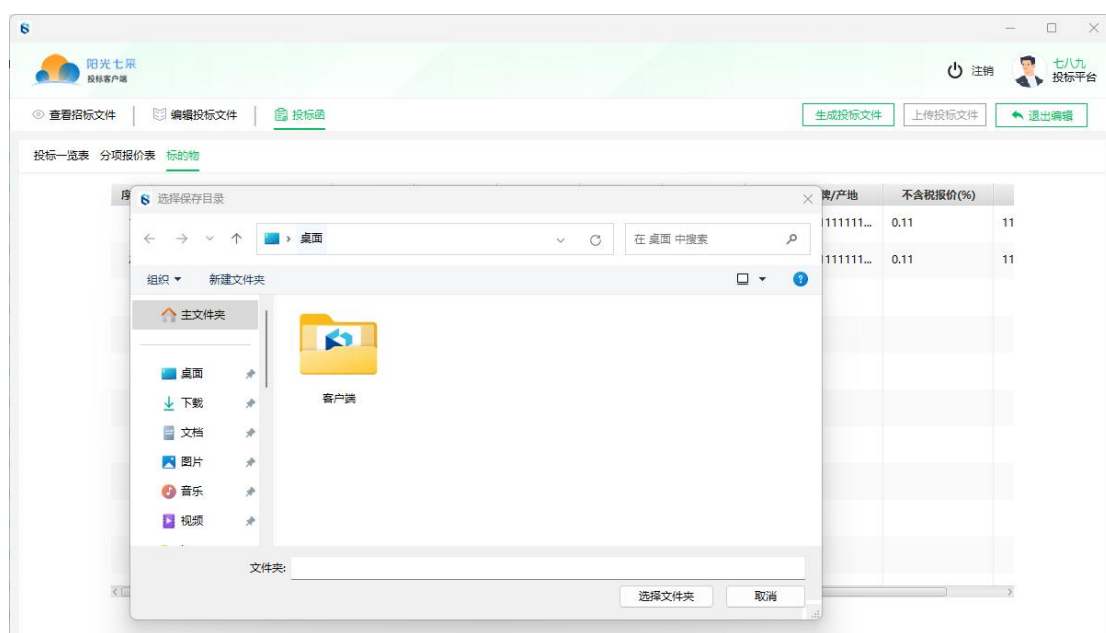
阳光七采
投标客户端

注销
七八九
投标平台

查看招标文件 | 编辑投标文件 | 投标函

生成投标文件 | 上传投标文件 | 退出编辑

投标一览表 分项报价表 标的物

| 序 | 牌/产地 | 不含税报价(%) | |
|---|---|---|---|
| | 1111111... | 0.11 | 11 |
| | 1111111... | 0.11 | 11 |

选择保存目录

桌面
在 桌面 中搜索

组织 ▾ 新建文件夹

主文件夹
桌面
下载
文档
图片
音乐
视频

客户端

文件夹:

选择文件夹 取消